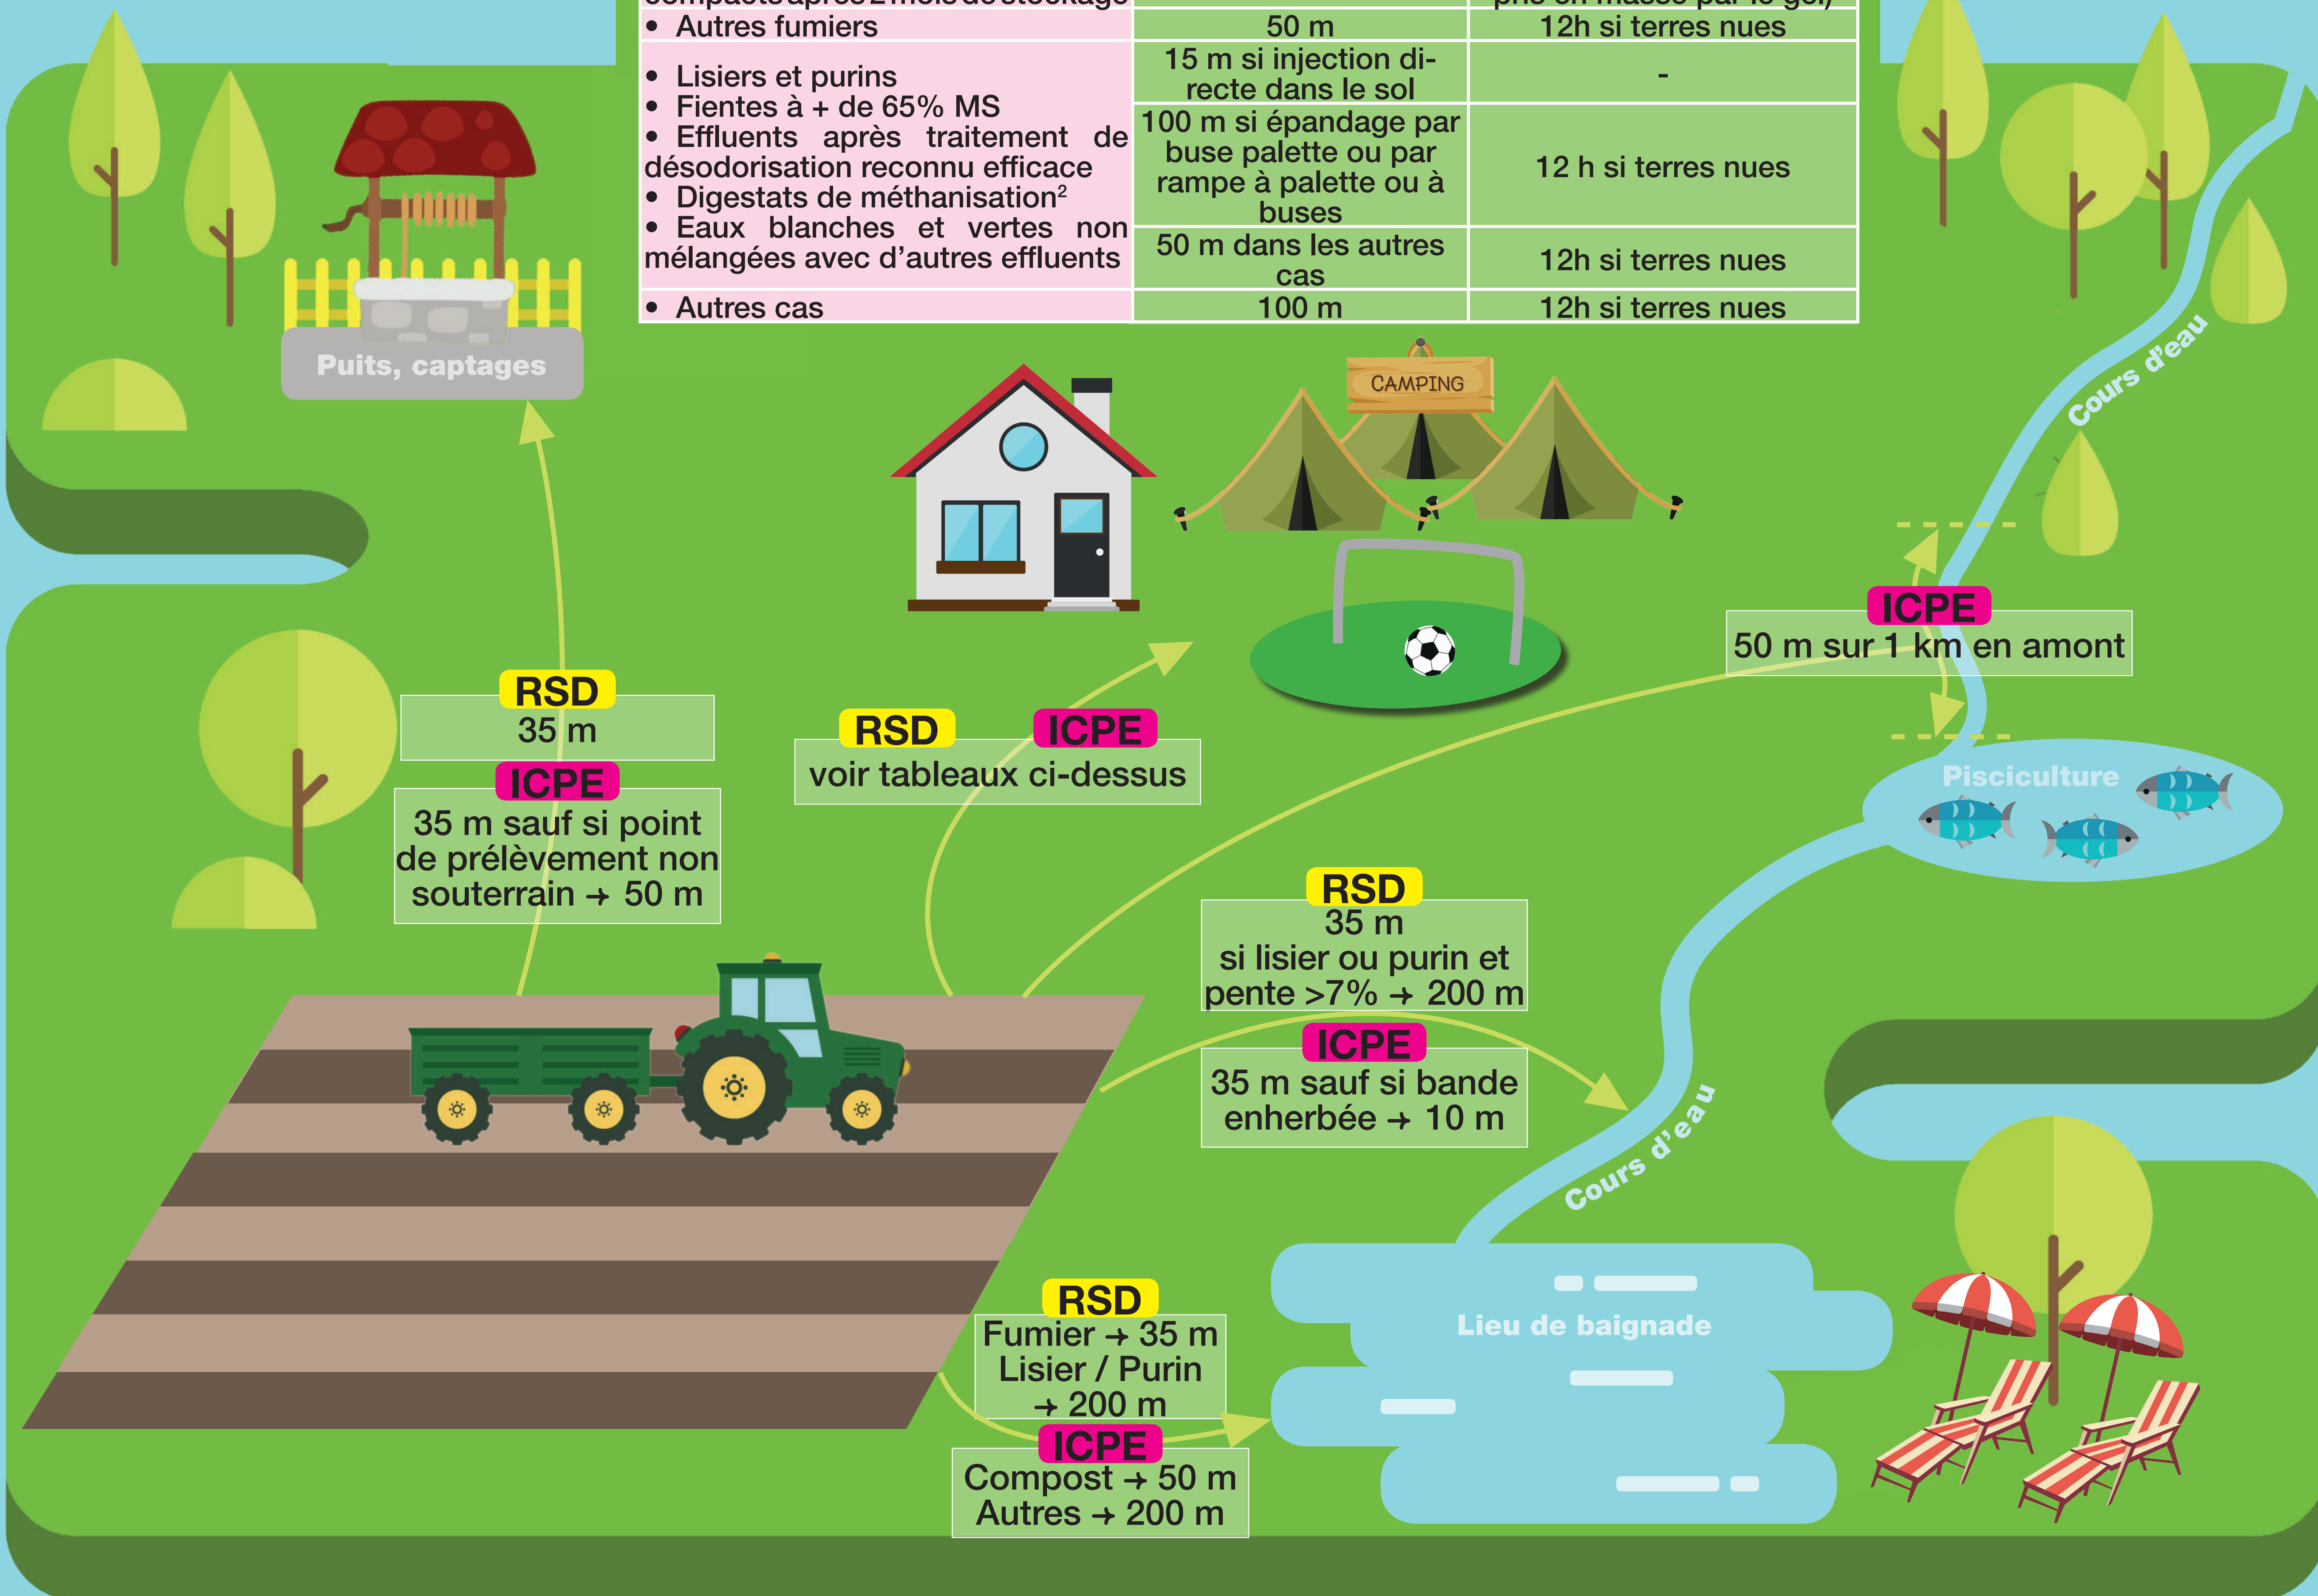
| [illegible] | | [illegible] |
|---|---|---|
| • Autres fumiers | 50 m | 12h si terres nues |
| • Lisiers et purins • Fientes à + de 65% MS • Effluents après traitement de désodorisation reconnu efficace • Digestats de méthanisation² • Eaux blanches et vertes non mélangées avec d'autres effluents | 15 m si injection directe dans le sol | - |
| | 100 m si épandage par buse palette ou par rampe à palette ou à buses | 12 h si terres nues |
| | 50 m dans les autres cas | 12h si terres nues |
| • Autres cas | 100 m | 12h si terres nues |

Puits, captages

CAMPING

Cours d'eau

RSD
35 m
ICPE
35 m sauf si point de prélèvement non souterrain → 50 m

RSD ICPE
voir tableaux ci-dessus

ICPE
50 m sur 1 km en amont

Pisciculture

RSD
35 m
si lisier ou purin et pente >7% → 200 m
ICPE
35 m sauf si bande enherbée → 10 m

Cours d'eau

RSD
Fumier → 35 m
Lisier / Purin → 200 m
ICPE
Compost → 50 m
Autres → 200 m

Lieu de baignade